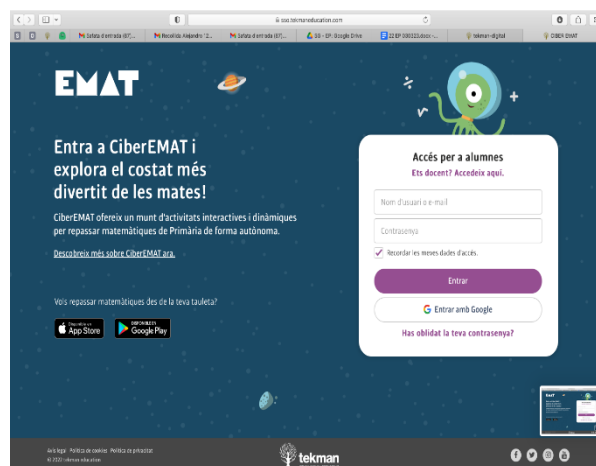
sso.tekmaneducation.com

Safata d'entrada (87)... | Recollida Alejandro / 2... | Safata d'entrada (87)... | 00 - EP. Google Drive | 22 EP 030033.docx - ... | tekman-digital | CIBER EMAT

EMAT

Entra a CiberEMAT i explora el costat més divertit de les mates!

CiberEMAT ofereix un munt d'activitats interactives i dinàmiques per repassar matemàtiques de Primària de forma autònoma.

Descobreix més sobre CiberEMAT ara.

Vols repassar matemàtiques des de la teva tauleta?

App Store

Google Play

Accés per a alumnes

Ets docent? Accedeix aquí.

Nom d'usuari o e-mail

Contrasenya

Recordar les meves dades d'accés.

Entrar

G Entrar amb Google

Has oblidat la teva contrasenya?

Avís legal · Política de cookies · Política de privacitat
© 2020 tekman education

tekman